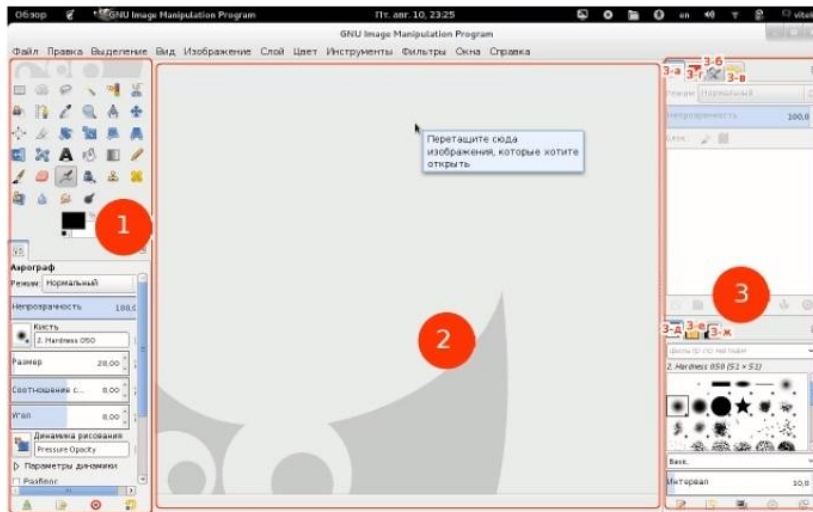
Обзор GNU Image Manipulation Program Пт. авг. 10, 23:25 en vit

GNU Image Manipulation Program

Файл Правка Выделение Вид Изображение Слой Цвет Инструменты Фильтры Окна Справка

1

Аэрограф

Режим: Нормальный

Непрозрачность 100,0

Кисть

2. Hardness 050

Размер 20,00

Соотношение с... 0,00

Угол 0,00

Динамика рисования

Pressure Opacity

Параметры динамики

Разброс

Перетащите сюда изображения, которые хотите открыть

2

3-а 3-б 3-г 3-в

Режим Нормальный

Непрозрачность 100,0

Блок:

3

3-д 3-е 3-ж

2. Hardness 050 (51 × 51)

Basic.

Интервал 10,0